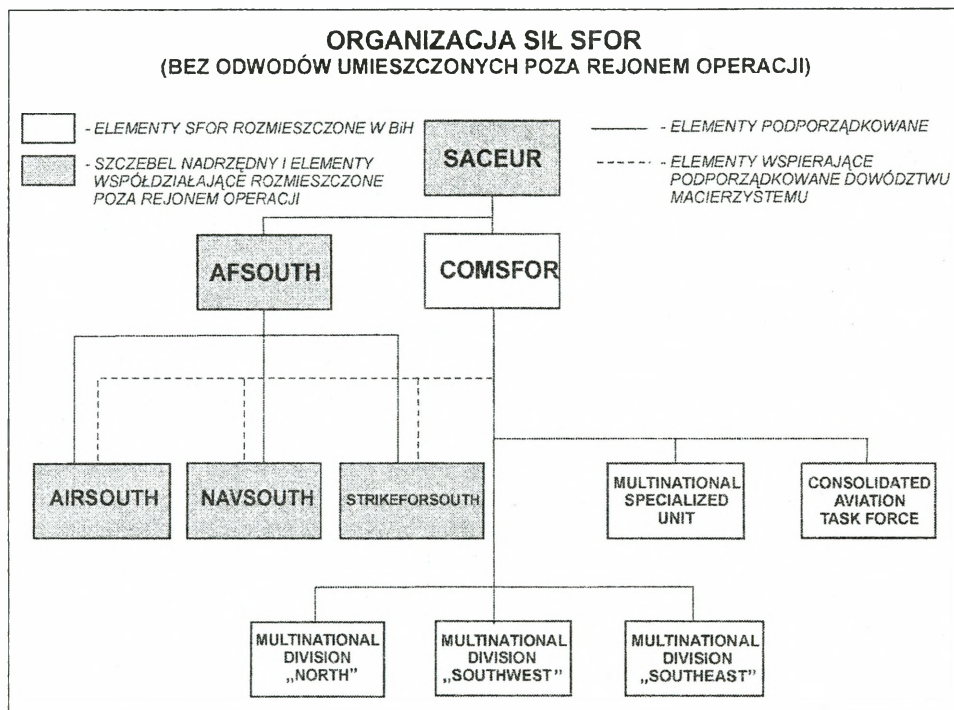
ORGANIZACJA SIŁ SFOR
(BEZ ODWODÓW UMIESZCZONYCH POZA REJONEM OPERACJI)

- ELEMENTY SFOR ROZMIESZCZONE W BiH

- SZCZEBEL NADRZĘDNY I ELEMENTY WSPÓŁDZIAŁAJĄCE ROZMIESZCZONE POZA REJONEM OPERACJI

- ELEMENTY PODPORZĄDKOWANE

- ELEMENTY WSPIERAJĄCE PODPORZĄDKOWANE DOWÓDZTWU MACIERZYSTEMU

SACEUR

AFSOUTH

COMSFOR

AIRSOUTH

NAVSOUTH

STRIKEFORSOUTH

MULTINATIONAL SPECIALIZED UNIT

CONSOLIDATED AVIATION TASK FORCE

MULTINATIONAL DIVISION „NORTH"

MULTINATIONAL DIVISION „SOUTHWEST"

MULTINATIONAL DIVISION „SOUTHEAST"